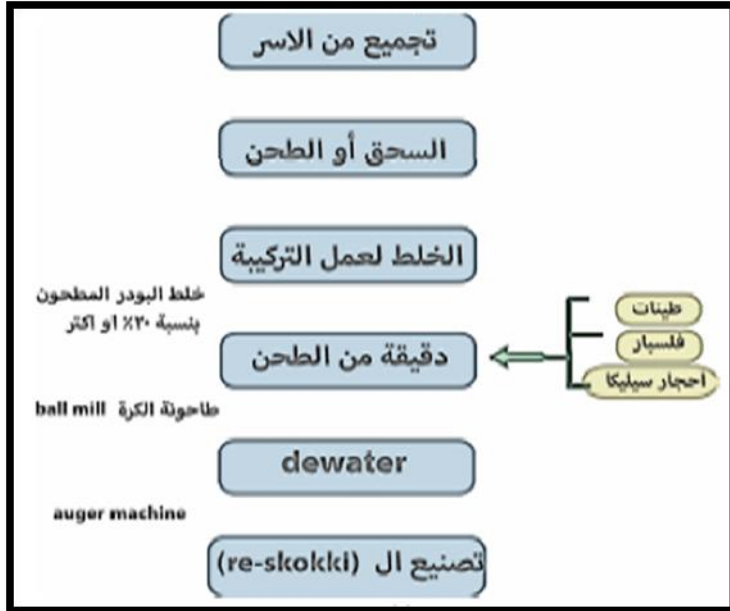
تجميع من الاسر

السحق أو الطحن

الخلط لعمل التركيبة

خلط البودر المطحون بنسبة ٣٠٪ او اكثر

دقيقة من الطحن

طينات

فلسبار

احجار سيليكا

طاحونة الكرة ball mill

dewater

auger machine

تصنيع ال (re-skokki)